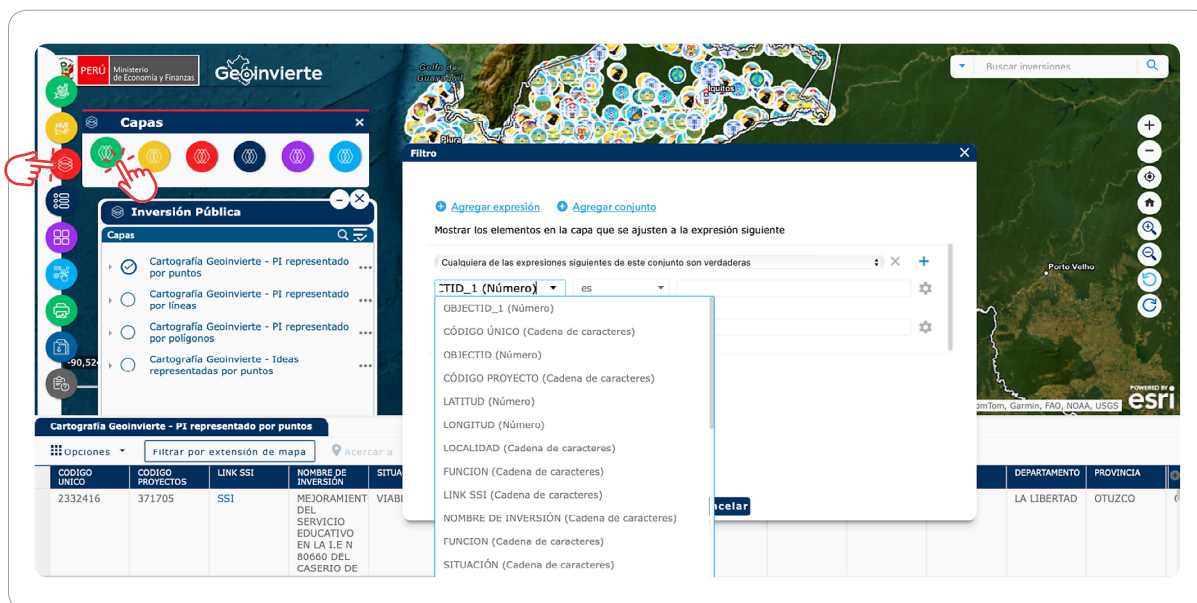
PERÚ Ministerio de Economía y Finanzas

Geoinvierte

Buscar inversiones

Golfo de Guayaquil

Iquitos

Piura

Porto Velho

Capas

Inversión Pública

Capas

Cartografía Geoinvierte - PI representado por puntos

Cartografía Geoinvierte - PI representado por líneas

Cartografía Geoinvierte - PI representado por polígonos

Cartografía Geoinvierte - Ideas representadas por puntos

-90,524

Filtro

Agregar expresión

Agregar conjunto

Mostrar los elementos en la capa que se ajusten a la expresión siguiente

Cualquiera de las expresiones siguientes de este conjunto son verdaderas

CTID_1 (Número)

es

OBJECTID_1 (Número)
CÓDIGO ÚNICO (Cadena de caracteres)
OBJECTID (Número)
CÓDIGO PROYECTO (Cadena de caracteres)
LATITUD (Número)
LONGITUD (Número)
LOCALIDAD (Cadena de caracteres)
FUNCION (Cadena de caracteres)
LINK SSI (Cadena de caracteres)
NOMBRE DE INVERSIÓN (Cadena de caracteres)
FUNCION (Cadena de caracteres)
SITUACIÓN (Cadena de caracteres)

ncelar

POWERED BY esri

omTom, Garmin, FAO, NOAA, USGS

Cartografía Geoinvierte - PI representado por puntos

Opciones

Filtrar por extensión de mapa

Acercar a

| CODIGO UNICO | CODIGO PROYECTOS | LINK SSI | NOMBRE DE INVERSIÓN | SITUAC | DEPARTAMENTO | PROVINCIA |
|---|---|---|---|---|---|---|
| 2332416 | 371705 | SSI | MEJORAMIENT DEL SERVICIO EDUCATIVO EN LA I.E N 80660 DEL CASERIO DE | VIABI | LA LIBERTAD | OTUZCO |